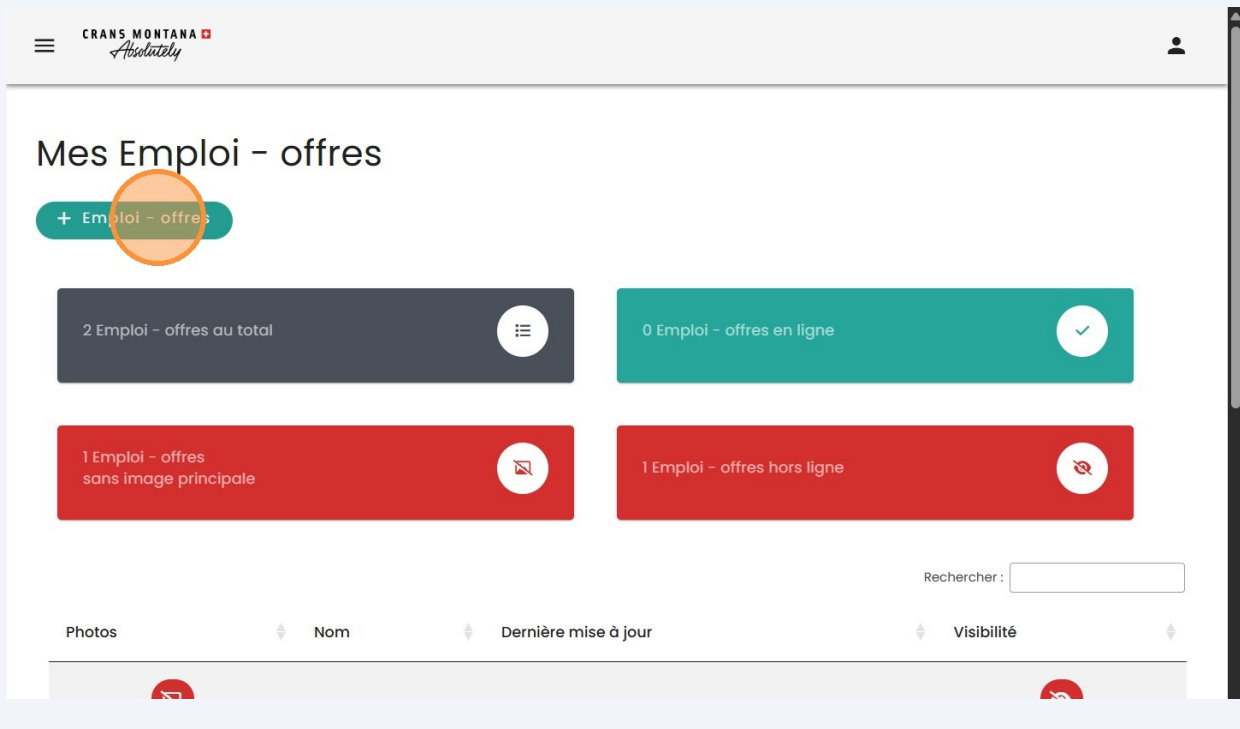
CRANS MONTANA
Absolutely

Mes Emploi - offres

+ Emploi - offres

2 Emploi - offres au total

0 Emploi - offres en ligne

1 Emploi - offres sans image principale

1 Emploi - offres hors ligne

Rechercher :

| Photos | Nom | Dernière mise à jour | Visibilité |
|---|---|---|---|